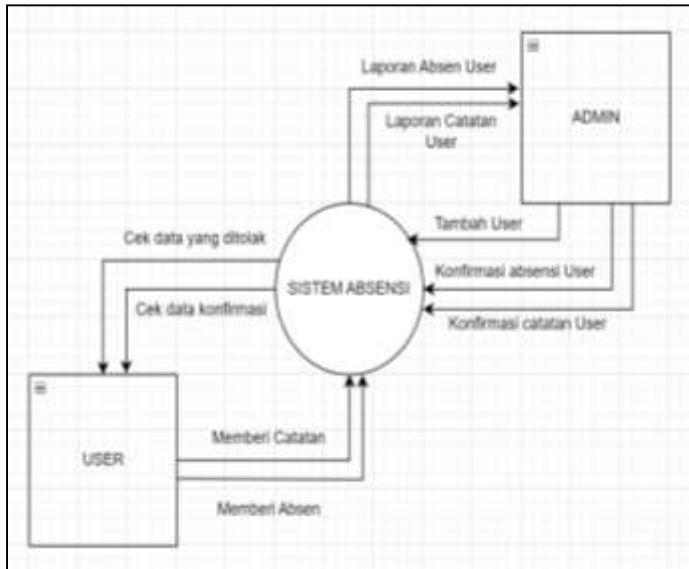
Laporan Absen User

Laporan Catatan User

ADMIN

Tambah User

Cek data yang ditolak

SISTEM ABSENSI

Konfirmasi absensi User

Cek data konfirmasi

Konfirmasi catatan User

USER

Memberi Catatan

Memberi Absen